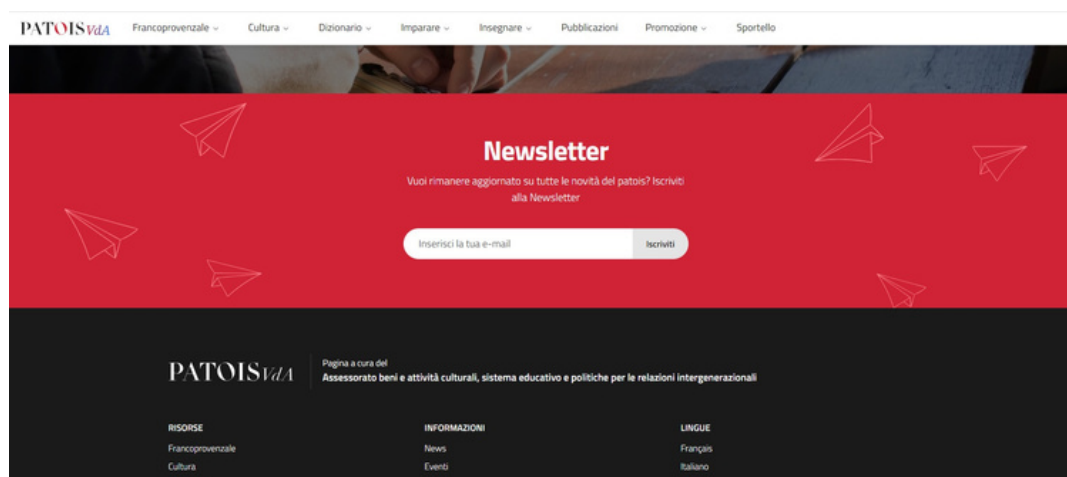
PATOIS VdA Francoprovenzale Cultura Dizionario Imparare Insegnare Pubblicazioni Promozione Sportello

Newsletter

Vuoi rimanere aggiornato su tutte le novità del patois? Iscriviti alla Newsletter

Inserisci la tua e-mail Iscriviti

PATOIS VdA

Pagina a cura del
Assessorato beni e attività culturali, sistema educativo e politiche per le relazioni intergenerazionali

RISORSE
Francoprovenzale
Cultura

INFORMAZIONI
News
Eventi

LINGUE
Français
Italiano